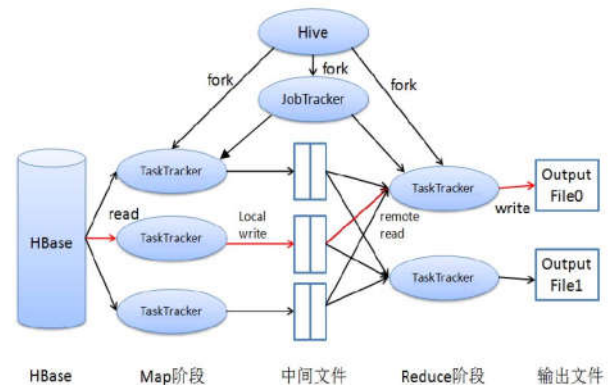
Hive

fork

fork

fork

JobTracker

TaskTracker

read

HBase

TaskTracker

Local write

TaskTracker

TaskTracker

remote read

write

Output File0

TaskTracker

Output File1

HBase

Map阶段

中间文件

Reduce阶段

输出文件